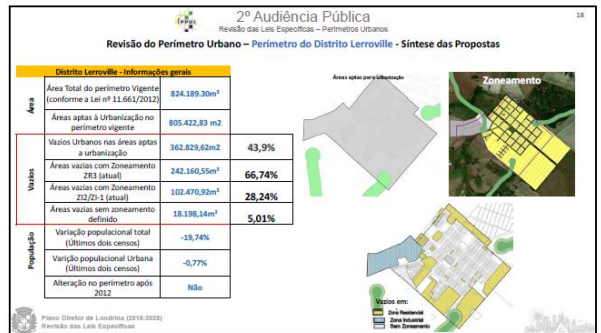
2ª Audiência Pública
Revisão das Leis Específicas – Perímetros Urbanos

18

Revisão do Perímetro Urbano – Perímetro do Distrito Lerroville - Síntese das Propostas

| Distrito Lerroville - Informações gerais | | | |
|---|---|---|---|
| Área | Área Total do perímetro Vigente (conforme a Lei nº 11.661/2012) | 824.189.30m² | |
| | Áreas aptas à Urbanização no perímetro vigente | 805.422,83 m2 | |
| Vazios | Vazios Urbanos nas áreas aptas a urbanização | 362.829,62m2 | 43,9% |
| | Áreas vazias com Zoneamento ZR3 (atual) | 242.160,55m² | 66,74% |
| | Áreas vazias com Zoneamento ZI2/ZI-1 (atual) | 102.470,92m² | 28,24% |
| | Áreas vazias sem zoneamento definido | 18.198,14m² | 5,01% |
| População | Variação populacional total (Últimos dois censos) | -19,74% | |
| | Varição populacional Urbana (Últimos dois censos) | -0,77% | |
| | Alteração no perímetro após 2012 | Não | |

Áreas aptas para urbanização

Zoneamento

Vazios em:
Zona Residencial
Zona Industrial
Sem Zoneamento

Plano Diretor de Londrina (2018-2028)
Revisão das Leis Específicas